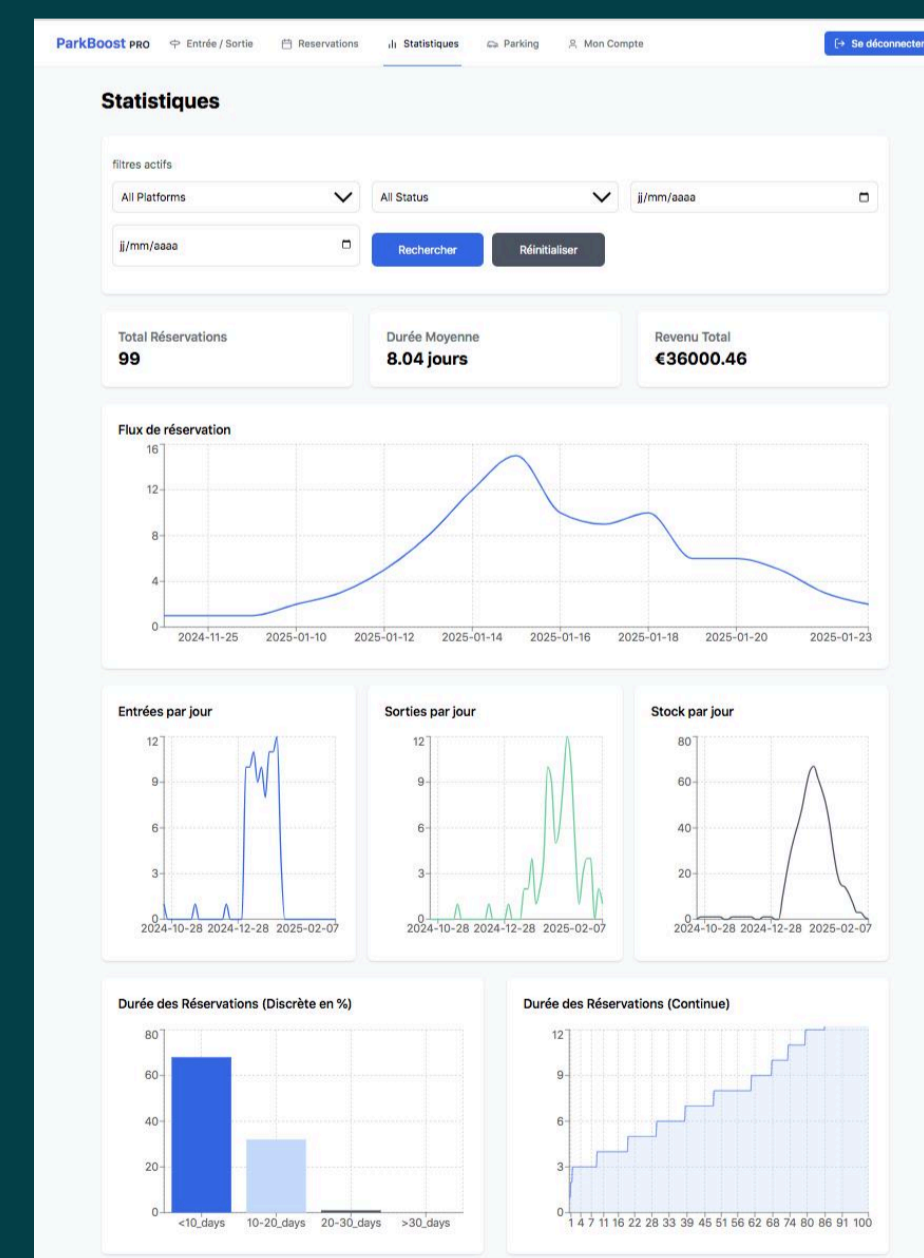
ParkBoost PRO Entrée / Sortie Reservations Statistiques Parking Mon Compte Se déconnecter

Statistiques

filtres actifs

All Platforms

All Status

jj/mm/aaaa

jj/mm/aaaa

Rechercher

Réinitialiser

Total Réservations
99

Durée Moyenne
8.04 jours

Revenu Total
€36000.46

Flux de réservation

16
12
8
4
0
2024-11-25 2025-01-10 2025-01-12 2025-01-14 2025-01-16 2025-01-18 2025-01-20 2025-01-23

Entrées par jour

12
9
6
3
0
2024-10-28 2024-12-28 2025-02-07

Sorties par jour

12
9
6
3
0
2024-10-28 2024-12-28 2025-02-07

Stock par jour

80
60
40
20
0
2024-10-28 2024-12-28 2025-02-07

Durée des Réservations (Discrète en %)

80
60
40
20
0
<10_days 10-20_days 20-30_days >30_days

Durée des Réservations (Continue)

12
9
6
3
0
1 4 7 11 16 22 28 33 39 45 51 56 62 68 74 80 86 91 100